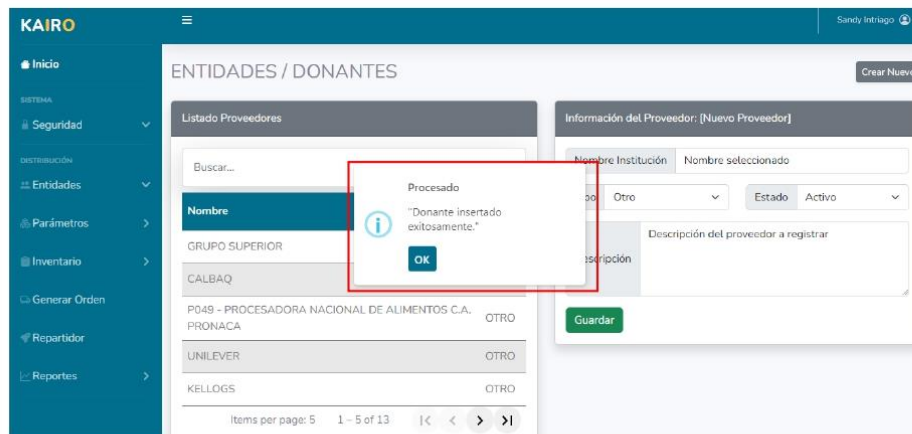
KAIRO

≡

Sandy Intriago

Inicio

SISTEMA

Seguridad

DISTRIBUCIÓN

Entidades

Parámetros

Inventario

Generar Orden

Repartidor

Reportes

ENTIDADES / DONANTES

Crear Nuevo

Listado Proveedores

Buscar...

| Nombre | |
|---|---|
| GRUPO SUPERIOR | |
| CALBAQ | |
| P049 - PROCESADORA NACIONAL DE ALIMENTOS C.A. PRONACA | OTRO |
| UNILEVER | OTRO |
| KELLOGS | OTRO |

Items per page: 5   1 – 5 of 13

Procesado

"Donante insertado exitosamente."

OK

Información del Proveedor: [Nuevo Proveedor]

Nombre Institución   Nombre seleccionado

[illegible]po   Otro

Estado   Activo

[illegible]scripción   Descripción del proveedor a registrar

Guardar